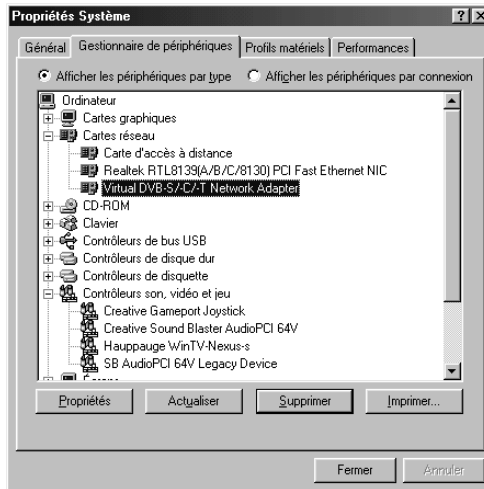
Propriétés Système

?
X

Général
Gestionnaire de périphériques
Profils matériels
Performances

Afficher les périphériques par type
Afficher les périphériques par connexion

Ordinateur
Cartes graphiques
Cartes réseau
Carte d'accès à distance
Realtek RTL8139(A/B/C/8130) PCI Fast Ethernet NIC
Virtual DVB-S/-C/-T Network Adapter
CD-ROM
Clavier
Contrôleurs de bus USB
Contrôleurs de disque dur
Contrôleurs de disquette
Contrôleurs son, vidéo et jeu
Creative Gameport Joystick
Creative Sound Blaster AudioPCI 64V
Hauppauge WinTV-Nexus-s
SB AudioPCI 64V Legacy Device
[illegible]

Propriétés
Actualiser
Supprimer
Imprimer...

Fermer
Annuler